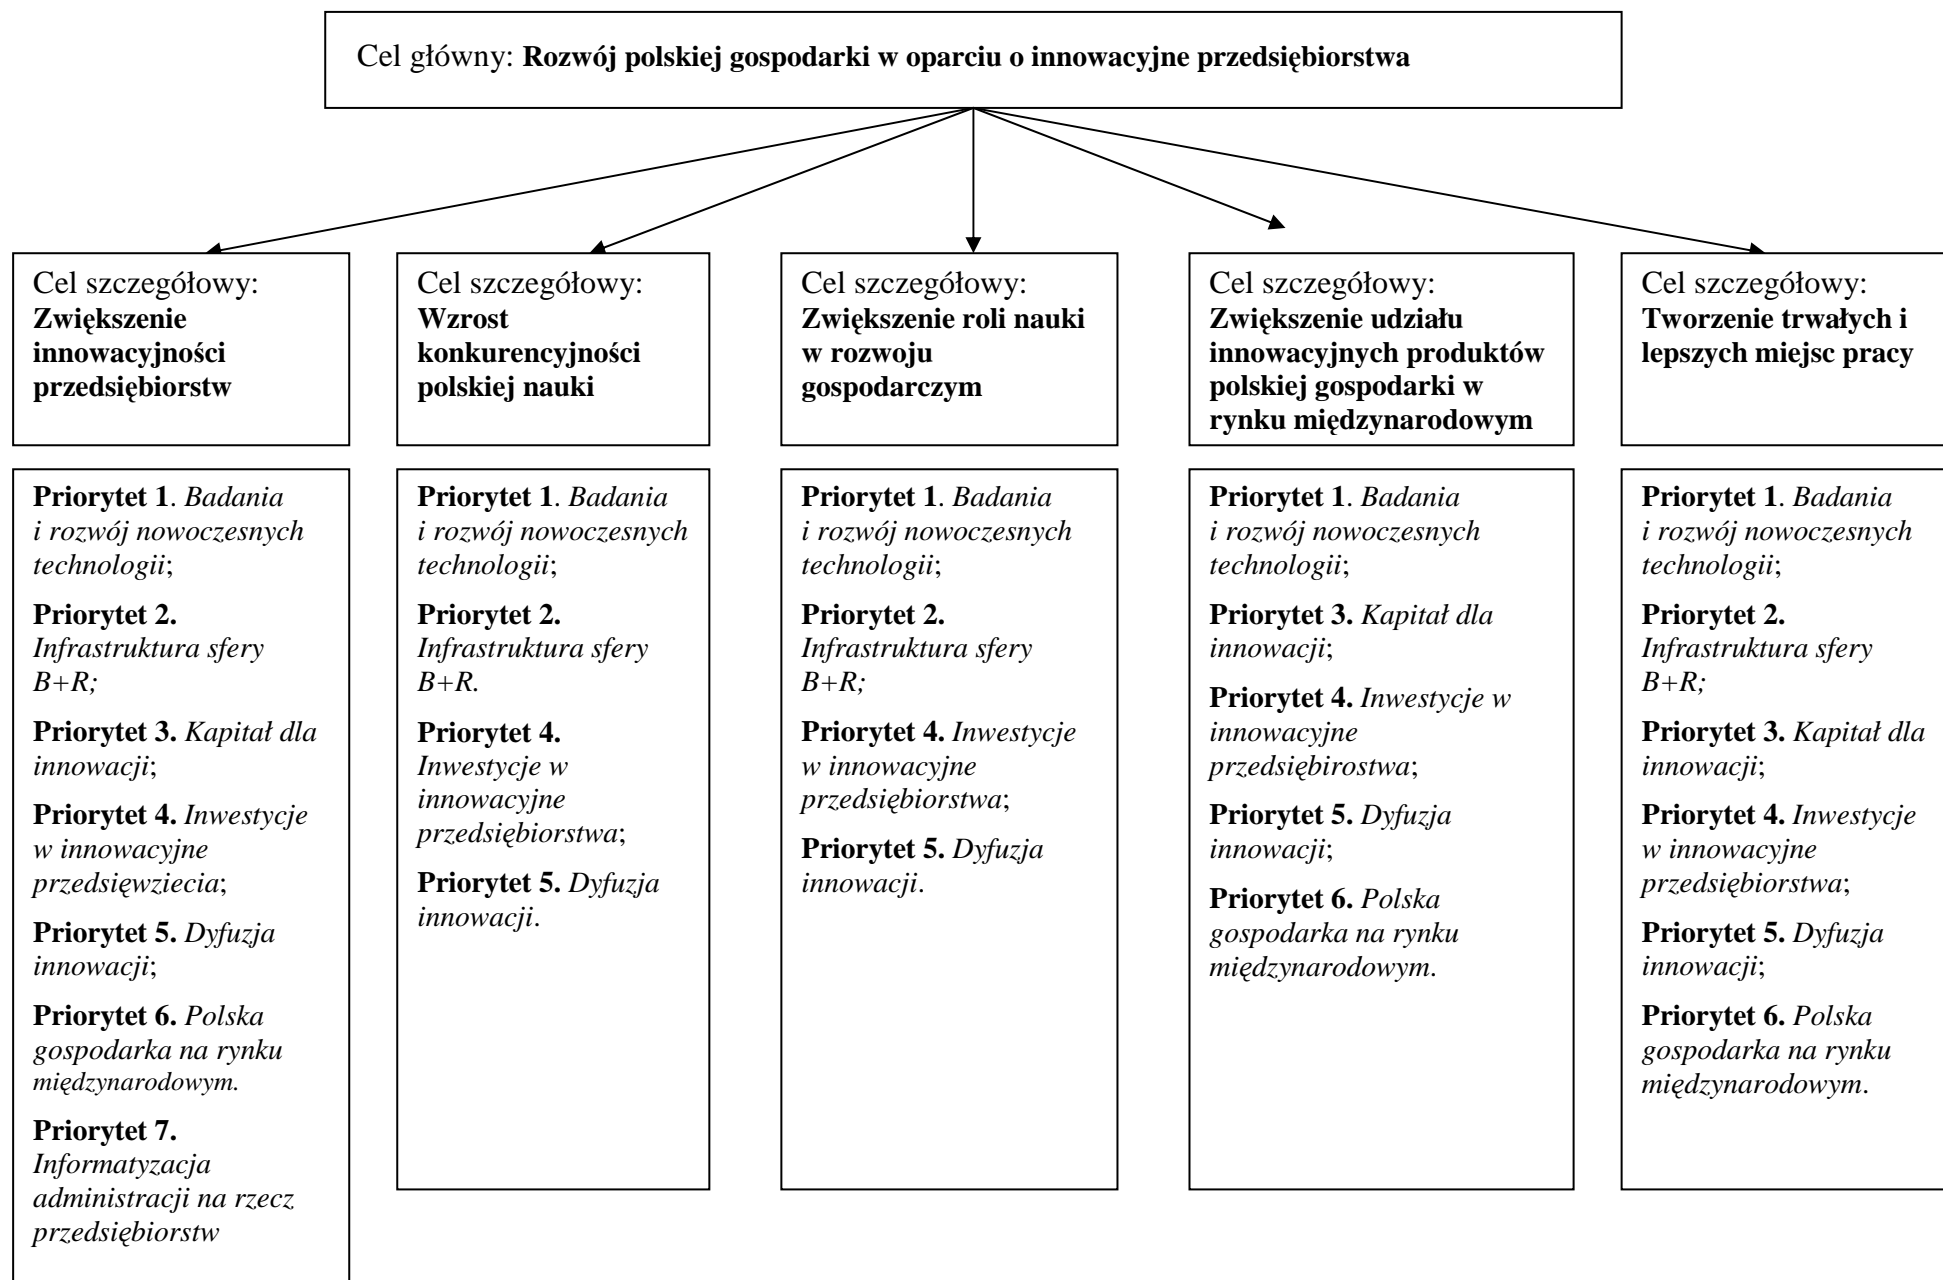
Cel główny: **Rozwój polskiej gospodarki w oparciu o innowacyjne przedsiębiorstwa**

Cel szczegółowy: **Zwiększenie innowacyjności przedsiębiorstw**

**Priorytet 1**. *Badania i rozwój nowoczesnych technologii*;

**Priorytet 2.** *Infrastruktura sfery B+R;*

**Priorytet 3.** *Kapitał dla innowacji*;

**Priorytet 4.** *Inwestycje w innowacyjne przedsięwziecia*;

**Priorytet 5.** *Dyfuzja innowacji*;

**Priorytet 6.** *Polska gospodarka na rynku międzynarodowym.*

**Priorytet 7.** *Informatyzacja administracji na rzecz przedsiębiorstw*

Cel szczegółowy: **Wzrost konkurencyjności polskiej nauki**

**Priorytet 1**. *Badania i rozwój nowoczesnych technologii*;

**Priorytet 2.** *Infrastruktura sfery B+R.*

**Priorytet 4.** *Inwestycje w innowacyjne przedsiębiorstwa*;

**Priorytet 5.** *Dyfuzja innowacji*.

Cel szczegółowy: **Zwiększenie roli nauki w rozwoju gospodarczym**

**Priorytet 1**. *Badania i rozwój nowoczesnych technologii*;

**Priorytet 2.** *Infrastruktura sfery B+R;*

**Priorytet 4.** *Inwestycje w innowacyjne przedsiębiorstwa*;

**Priorytet 5.** *Dyfuzja innowacji*.

Cel szczegółowy: **Zwiększenie udziału innowacyjnych produktów polskiej gospodarki w rynku międzynarodowym**

**Priorytet 1**. *Badania i rozwój nowoczesnych technologii*;

**Priorytet 3.** *Kapitał dla innowacji*;

**Priorytet 4.** *Inwestycje w innowacyjne przedsiębirostwa*;

**Priorytet 5.** *Dyfuzja innowacji*;

**Priorytet 6.** *Polska gospodarka na rynku międzynarodowym*.

Cel szczegółowy: **Tworzenie trwałych i lepszych miejsc pracy**

**Priorytet 1**. *Badania i rozwój nowoczesnych technologii*;

**Priorytet 2.** *Infrastruktura sfery B+R;*

**Priorytet 3.** *Kapitał dla innowacji*;

**Priorytet 4.** *Inwestycje w innowacyjne przedsiębiorstwa*;

**Priorytet 5.** *Dyfuzja innowacji*;

**Priorytet 6.** *Polska gospodarka na rynku międzynarodowym*.